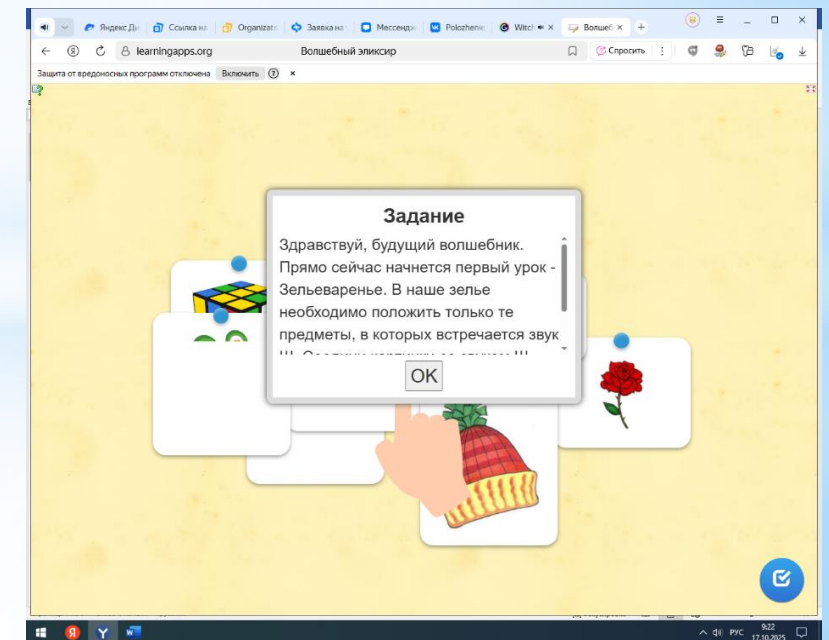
Яндекс Ди | Ссылка на | Organizati | Заявка на | Мессендж | Polozhenie | Witch ✕ | Волшеб ✕ | +

learningapps.org Волшебный эликсир Спросить

Защита от вредоносных программ отключена Включить ? ✕

Задание

Здравствуй, будущий волшебник. Прямо сейчас начнется первый урок - Зельеваренье. В наше зелье необходимо положить только те предметы, в которых встречается звук Ш. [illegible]

OK

РУС 9:22 17.10.2025